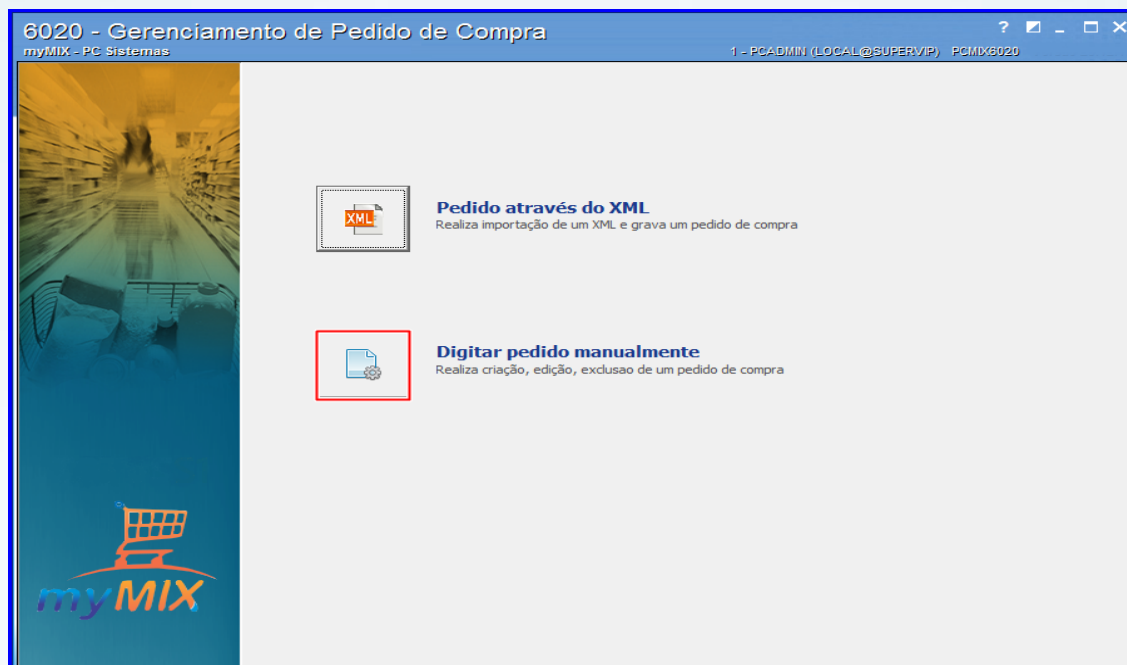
6020 - Gerenciamento de Pedido de Compra
myMIX - PC Sistemas
1 - PCADMIN (LOCAL@SUPERVIP) PCMIX6020
? _ □ ✕

XML
Pedido através do XML
Realiza importação de um XML e grava um pedido de compra

Digitar pedido manualmente
Realiza criação, edição, exclusao de um pedido de compra

myMIX